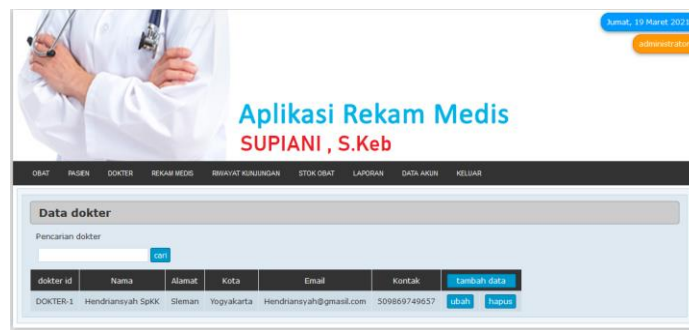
Jumat, 19 Maret 2021

administrator

Aplikasi Rekam Medis
SUPIANI , S.Keb

OBAT PASIEN DOKTER REKAM MEDIS RIWAYAT KUNJUNGAN STOK OBAT LAPORAN DATA AKUN KELUAR

Data dokter

Pencarian dokter

cari

| dokter id | Nama | Alamat | Kota | Email | Kontak | tambah data |
|---|---|---|---|---|---|---|
| DOKTER-1 | Hendriansyah SpKK | Sleman | Yogyakarta | Hendriansyah@gmasil.com | 509869749657 | ubah hapus |